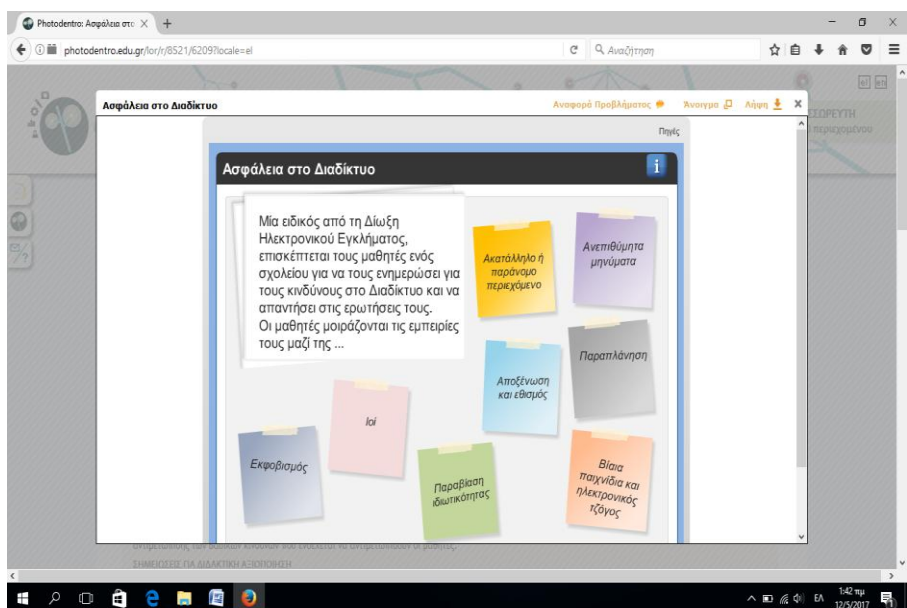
Photodentro: Ασφάλεια στο ✕ +

photodentro.edu.gr/lor/r/8521/6209?locale=el

Αναζήτηση

Ασφάλεια στο Διαδίκτυο

Αναφορά Προβλήματος Άνοιγμα Λήψη ✕

Πηγές

Ασφάλεια στο Διαδίκτυο

i

Μία ειδικός από τη Δίωξη Ηλεκτρονικού Εγκλήματος, επισκέπτεται τους μαθητές ενός σχολείου για να τους ενημερώσει για τους κινδύνους στο Διαδίκτυο και να απαντήσει στις ερωτήσεις τους. Οι μαθητές μοιράζονται τις εμπειρίες τους μαζί της ...

Ακατάλληλο ή παράνομο περιεχόμενο

Ανεπιθύμητα μηνύματα

Παραπλάνηση

Αποξένωση και εθισμός

Ιοί

Εκφοβισμός

Παραβίαση ιδιωτικότητας

Βίαια παιχνίδια και ηλεκτρονικός τζόγος

ΣΕΩΡΕΥΤΗ περιεχομένου

ΣΗΜΕΙΩΣΕΙΣ ΓΙΑ ΔΙΔΑΚΤΙΚΗ ΑΞΙΟΠΟΙΗΣΗ

ΕΛ 1:42 πμ 12/5/2017